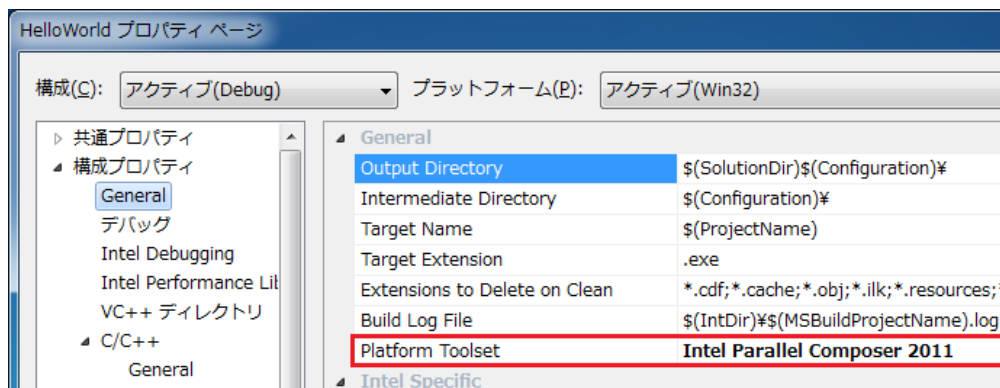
HelloWorld プロパティ ページ

構成(C): アクティブ(Debug)
プラットフォーム(P): アクティブ(Win32)

共通プロパティ
構成プロパティ
General
デバッグ
Intel Debugging
Intel Performance Lil
VC++ ディレクトリ
C/C++
General

General

| | |
|---|---|
| Output Directory | $(SolutionDir)$(Configuration)¥ |
| Intermediate Directory | $(Configuration)¥ |
| Target Name | $(ProjectName) |
| Target Extension | .exe |
| Extensions to Delete on Clean | *.cdf;*.cache;*.obj;*.ilk;*.resources; |
| Build Log File | $(IntDir)¥$(MSBuildProjectName).log |
| Platform Toolset | Intel Parallel Composer 2011 |

Intel Specific